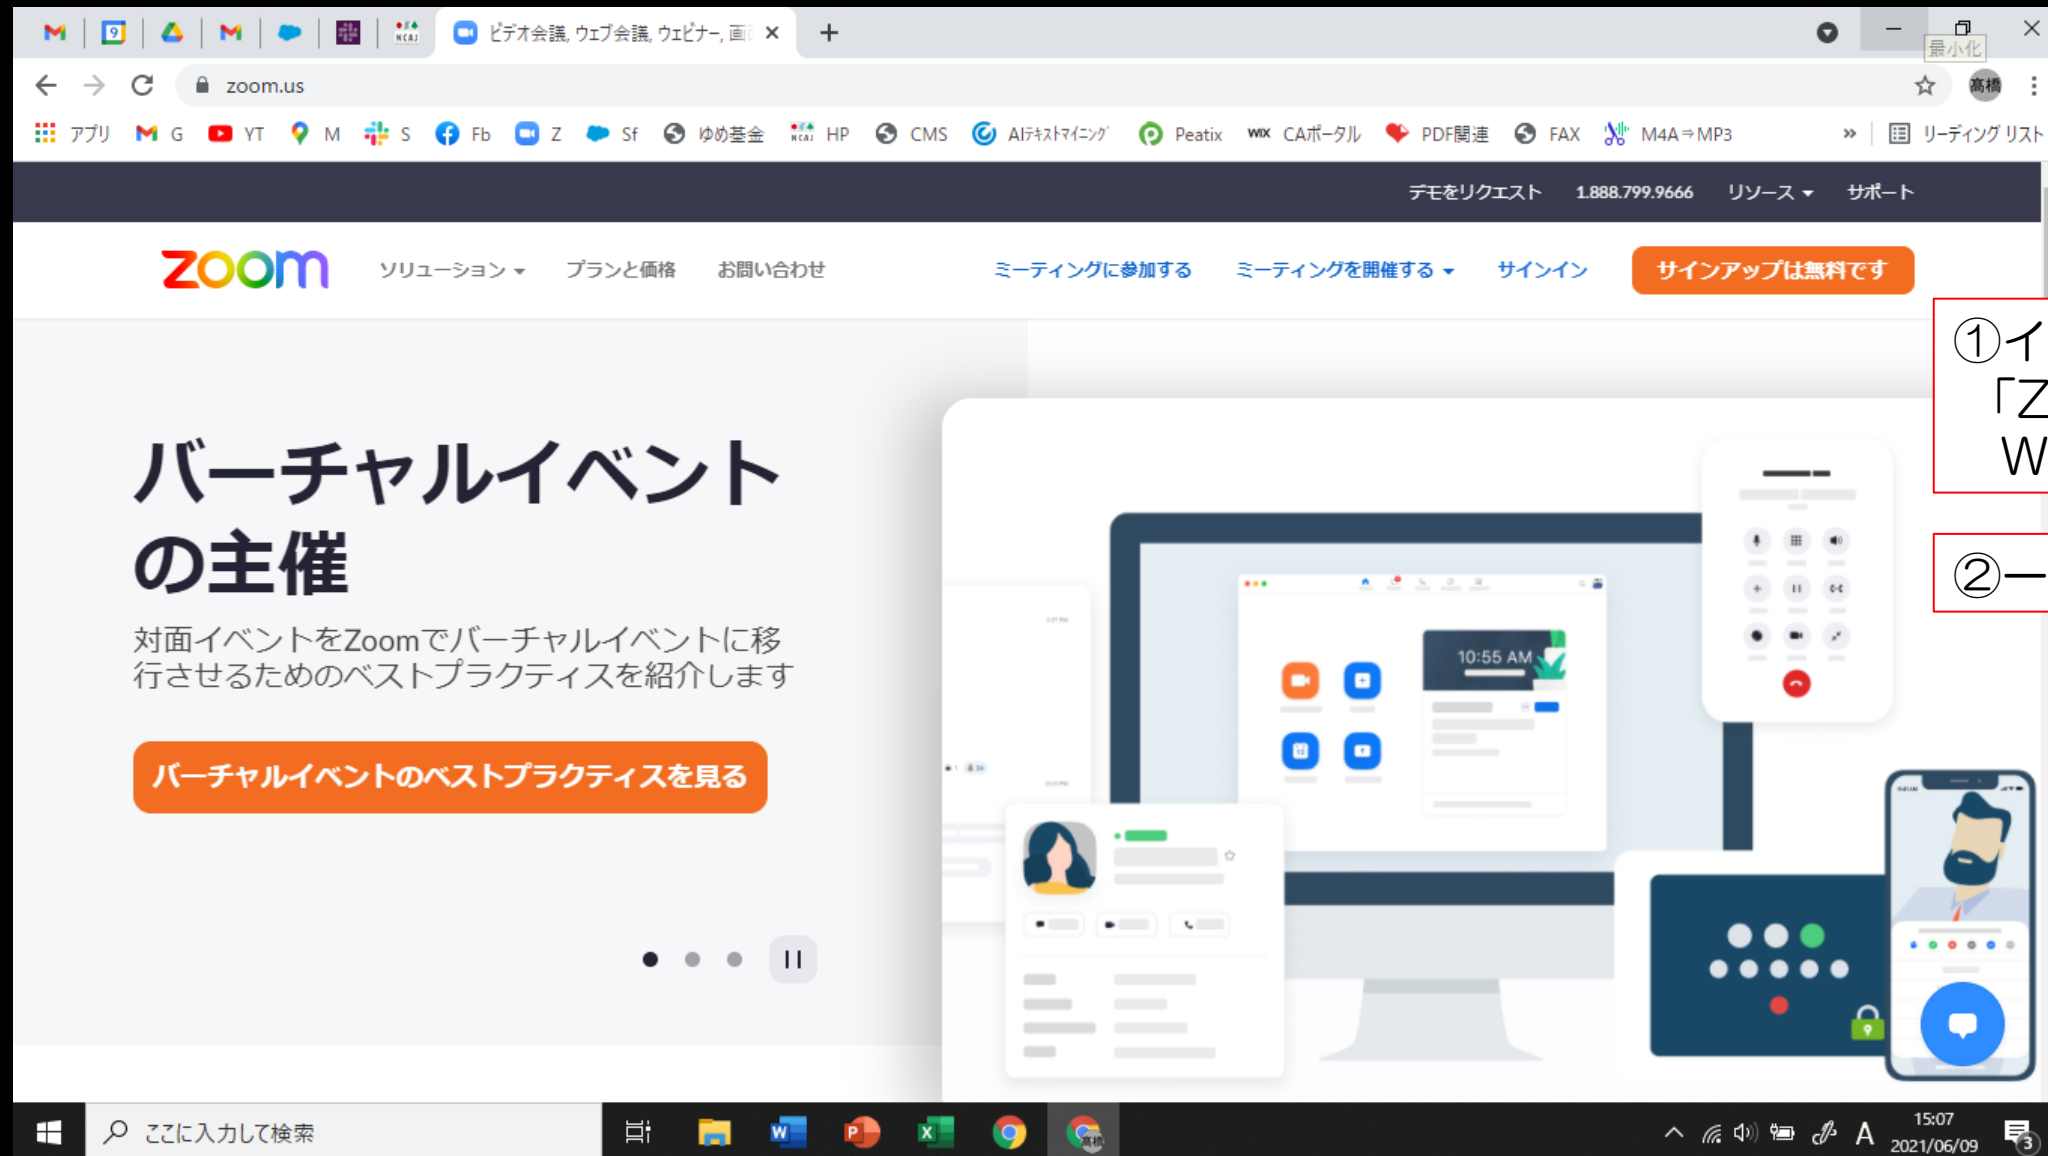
ビデオ会議, ウェブ会議, ウェビナー, 画
最小化
zoom.us
高橋
アプリ G YT M S Fb Z Sf ゆめ基金 HP CMS AIテキストマイニング Peatix CAポータル PDF関連 FAX M4A⇒MP3 » リーディング リスト

デモをリクエスト 1.888.799.9666 リソース サポート

zoom ソリューション プランと価格 お問い合わせ ミーティングに参加する ミーティングを開催する サインイン サインアップは無料です

①イ
「Z
W

②ー

バーチャルイベントの主催

対面イベントをZoomでバーチャルイベントに移行させるためのベストプラクティスを紹介します

バーチャルイベントのベストプラクティスを見る

10:55 AM

ここに入力して検索
15:07
2021/06/09
A
3